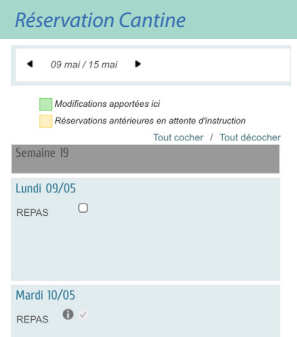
Réservation Cantine

◀ 09 mai / 15 mai ▶

Modifications apportées ici

Réservations antérieures en attente d'instruction

Tout cocher / Tout décocher

Semaine 19

Lundi 09/05

REPAS

Mardi 10/05

REPAS